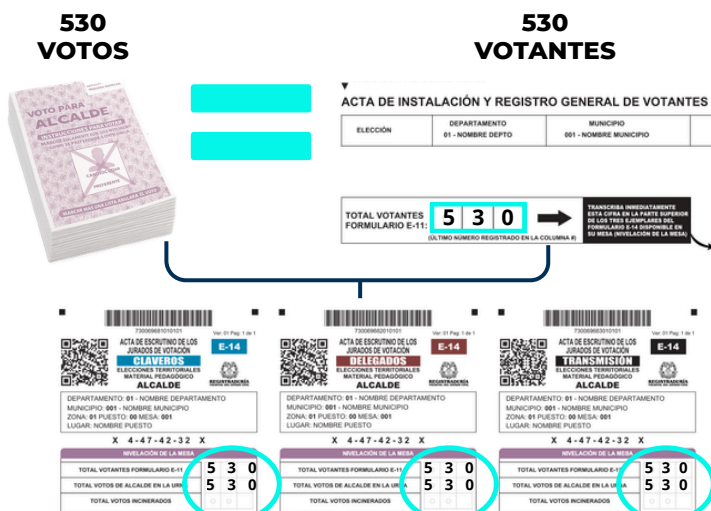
530
VOTOS

530
VOTANTES

VOTO PARA
ALCALDE
INSTRUCCIONES PARA VOTAR
CANDIDATO
PRESIDENTE
MARQUE UNA SOLA OPCIÓN

ACTA DE INSTALACIÓN Y REGISTRO GENERAL DE VOTANTES

| ELECCIÓN | DEPARTAMENTO 01 - NOMBRE DEPTO | MUNICIPIO 001 - NOMBRE MUNICIPIO |
|---|---|---|

TOTAL VOTANTES FORMULARIO E-11: 5 3 0
(ULTIMO NÚMERO REGISTRADO EN LA COLUMNA #)

TRANSCRIBA INMEDIATAMENTE ESTA CIFRA EN LA PARTE SUPERIOR DE LOS TRES EJEMPLARES DEL FORMULARIO E-14 DISPONIBLE EN SU MESA (NIVELACIÓN DE LA MESA)

730069682010101
Ver: 01 Pag: 1 de 1
ACTA DE ESCRUTINIO DE LOS JURADOS DE VOTACIÓN
CLAVEROS
E-14
ELECCIONES TERRITORIALES
MATERIAL PEDAGÓGICO
ALCALDE
REGISTRADURÍA
DEPARTAMENTO: 01 - NOMBRE DEPARTAMENTO
MUNICIPIO: 001 - NOMBRE MUNICIPIO
ZONA: 01 PUESTO: 00 MESA: 001
LUGAR: NOMBRE PUESTO
X 4-47-42-32 X
NIVELACIÓN DE LA MESA
TOTAL VOTANTES FORMULARIO E-11 5 3 0
TOTAL VOTOS DE ALCALDE EN LA URNA 5 3 0
TOTAL VOTOS INCINERADOS

730069682010101
Ver: 01 Pag: 1 de 1
ACTA DE ESCRUTINIO DE LOS JURADOS DE VOTACIÓN
DELEGADOS
E-14
ELECCIONES TERRITORIALES
MATERIAL PEDAGÓGICO
ALCALDE
REGISTRADURÍA
DEPARTAMENTO: 01 - NOMBRE DEPARTAMENTO
MUNICIPIO: 001 - NOMBRE MUNICIPIO
ZONA: 01 PUESTO: 00 MESA: 001
LUGAR: NOMBRE PUESTO
X 4-47-42-32 X
NIVELACIÓN DE LA MESA
TOTAL VOTANTES FORMULARIO E-11 5 3 0
TOTAL VOTOS DE ALCALDE EN LA URNA 5 3 0
TOTAL VOTOS INCINERADOS

730069682010101
Ver: 01 Pag: 1 de 1
ACTA DE ESCRUTINIO DE LOS JURADOS DE VOTACIÓN
TRANSMISIÓN
E-14
ELECCIONES TERRITORIALES
MATERIAL PEDAGÓGICO
ALCALDE
REGISTRADURÍA
DEPARTAMENTO: 01 - NOMBRE DEPARTAMENTO
MUNICIPIO: 001 - NOMBRE MUNICIPIO
ZONA: 01 PUESTO: 00 MESA: 001
LUGAR: NOMBRE PUESTO
X 4-47-42-32 X
NIVELACIÓN DE LA MESA
TOTAL VOTANTES FORMULARIO E-11 5 3 0
TOTAL VOTOS DE ALCALDE EN LA URNA 5 3 0
TOTAL VOTOS INCINERADOS